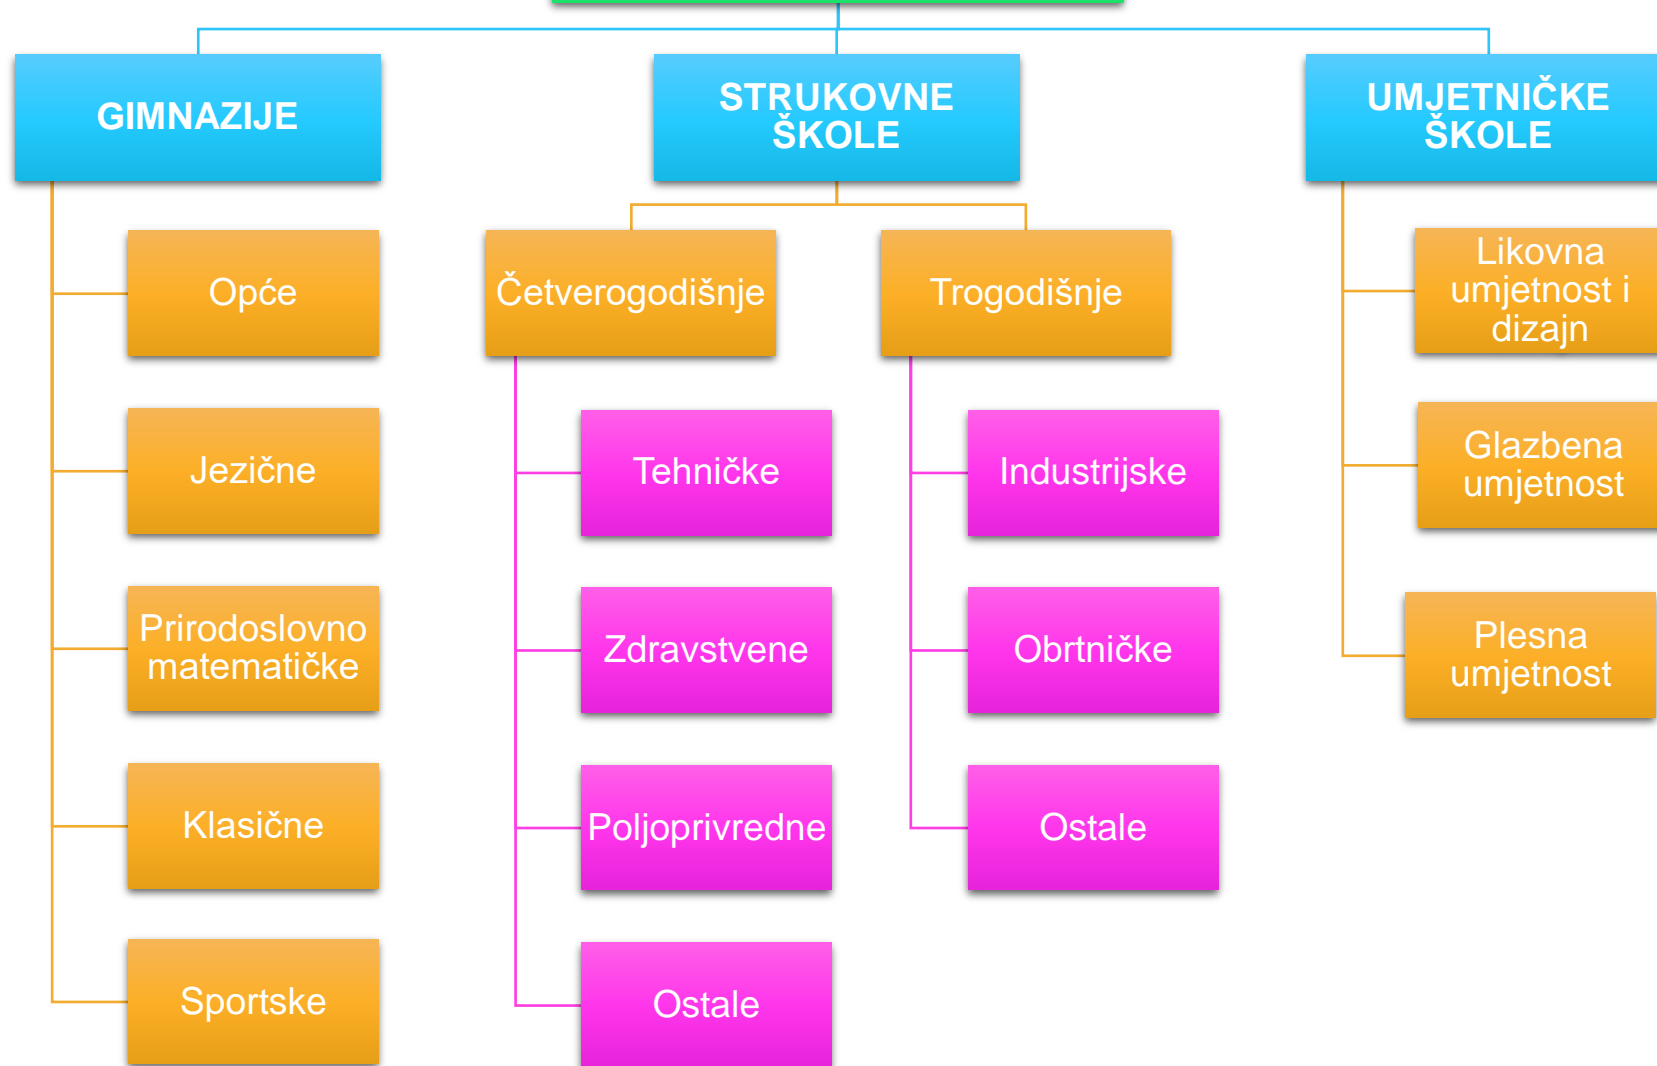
GIMNAZIJE

Opće

Jezične

Prirodoslovno matematičke

Klasične

Sportske

STRUKOVNE ŠKOLE

Četverogodišnje

Tehničke

Zdravstvene

Poljoprivredne

Ostale

Trogodišnje

Industrijske

Obrtničke

Ostale

UMJETNIČKE ŠKOLE

Likovna umjetnost i dizajn

Glazbena umjetnost

Plesna umjetnost